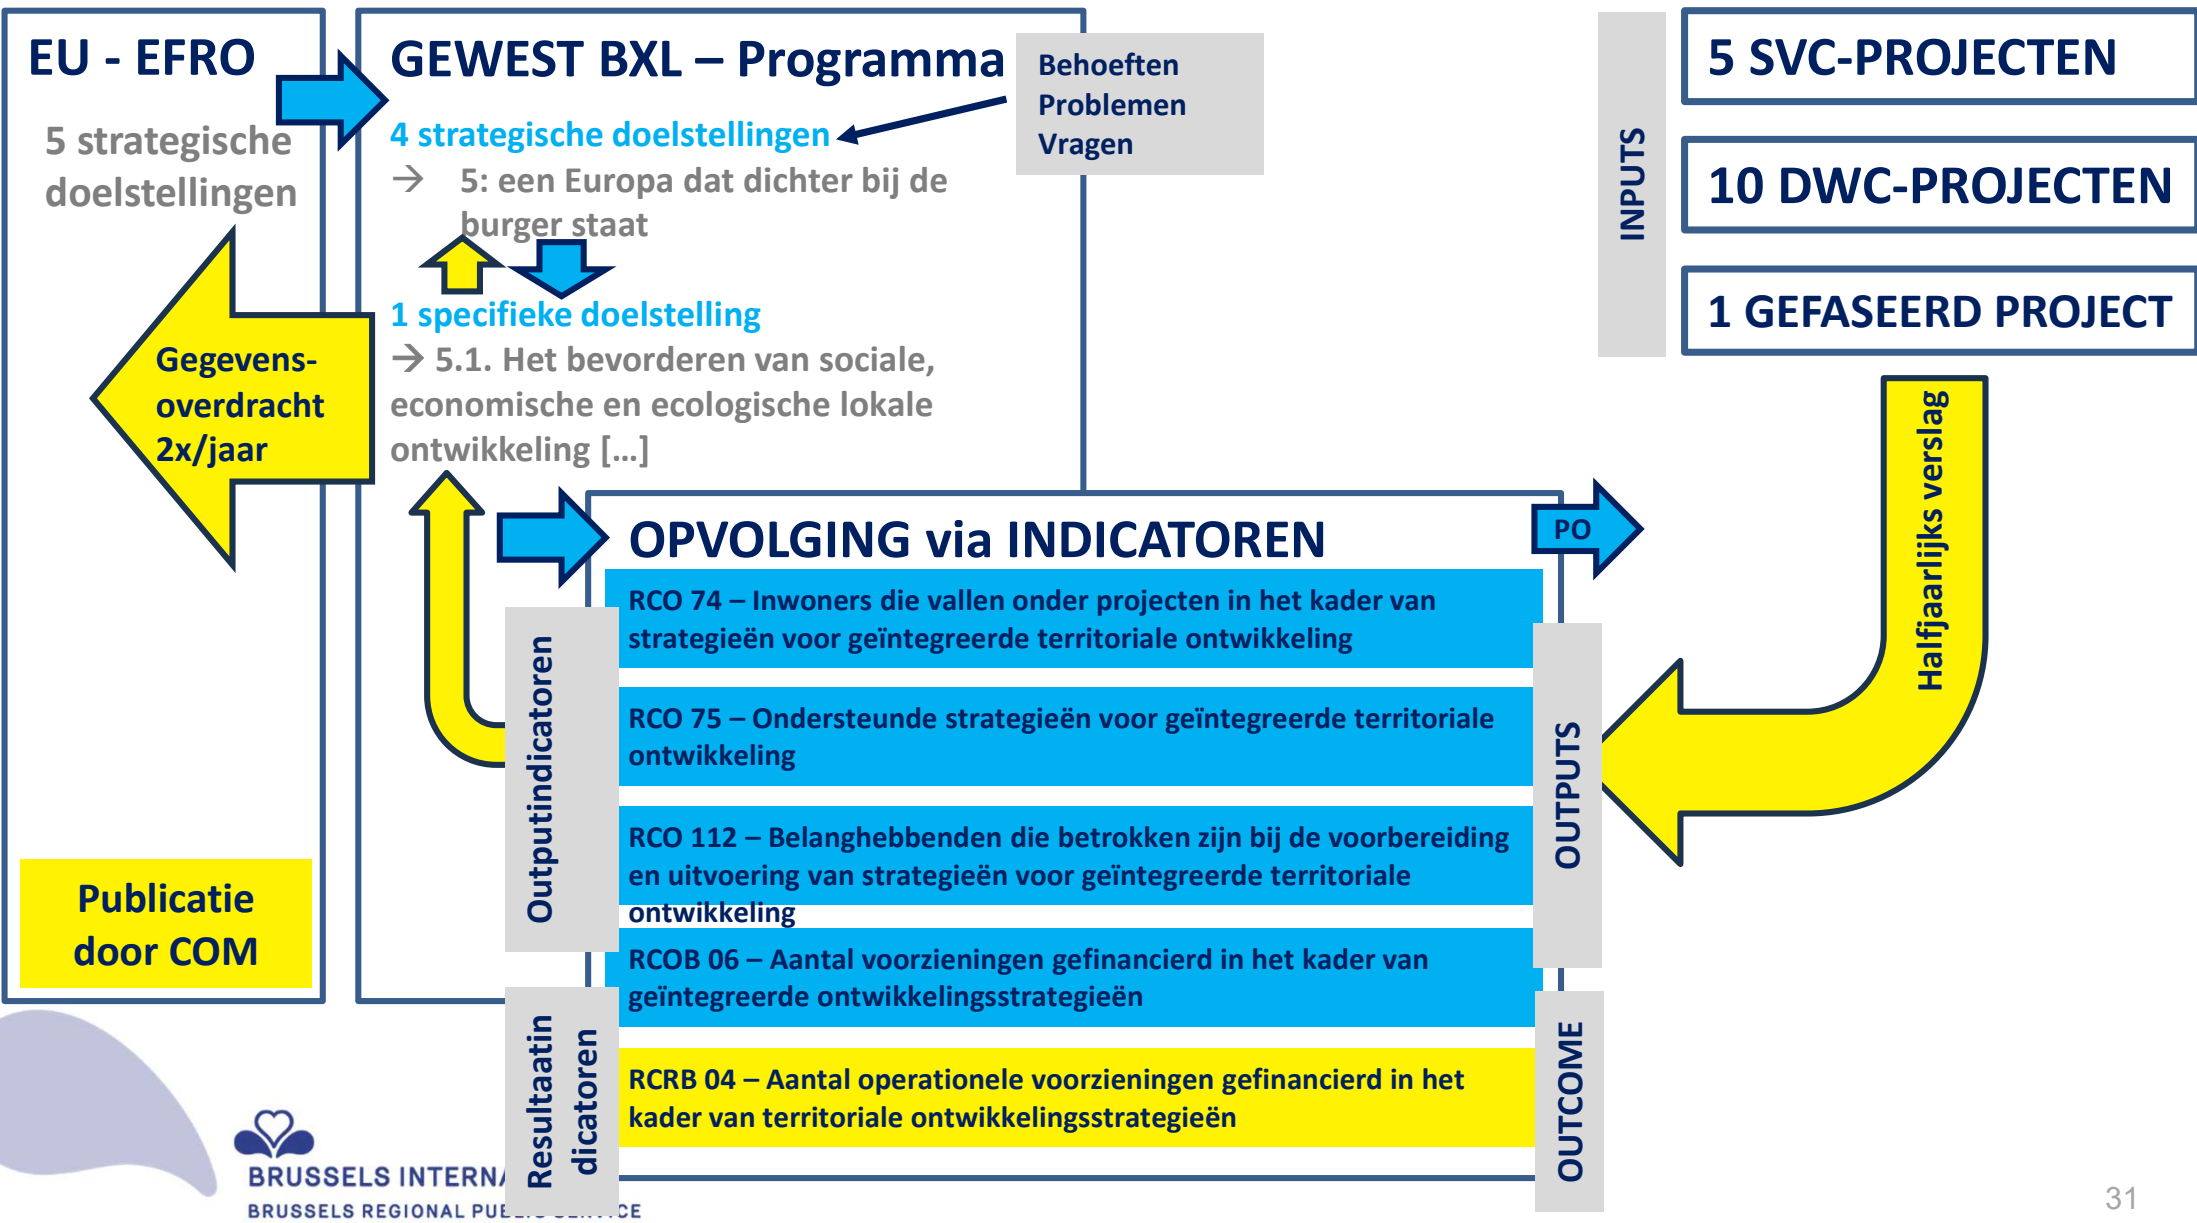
EU - EFRO

5 strategische doelstellingen

Gegevens-overdracht 2x/jaar

Publicatie door COM

GEWEST BXL – Programma

Behoeften
Problemen
Vragen

4 strategische doelstellingen
→ 5: een Europa dat dichter bij de burger staat

1 specifieke doelstelling
→ 5.1. Het bevorderen van sociale, economische en ecologische lokale ontwikkeling […]

INPUTS

5 SVC-PROJECTEN

10 DWC-PROJECTEN

1 GEFASEERD PROJECT

Halfjaarlijks verslag

OPVOLGING via INDICATOREN

PO

Outputindicatoren

RCO 74 – Inwoners die vallen onder projecten in het kader van strategieën voor geïntegreerde territoriale ontwikkeling

RCO 75 – Ondersteunde strategieën voor geïntegreerde territoriale ontwikkeling

RCO 112 – Belanghebbenden die betrokken zijn bij de voorbereiding en uitvoering van strategieën voor geïntegreerde territoriale ontwikkeling

RCOB 06 – Aantal voorzieningen gefinancierd in het kader van geïntegreerde ontwikkelingsstrategieën

OUTPUTS

Resultaatindicatoren

RCRB 04 – Aantal operationele voorzieningen gefinancierd in het kader van territoriale ontwikkelingsstrategieën

OUTCOME

BRUSSELS INTERN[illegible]
BRUSSELS REGIONAL PU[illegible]CE

31